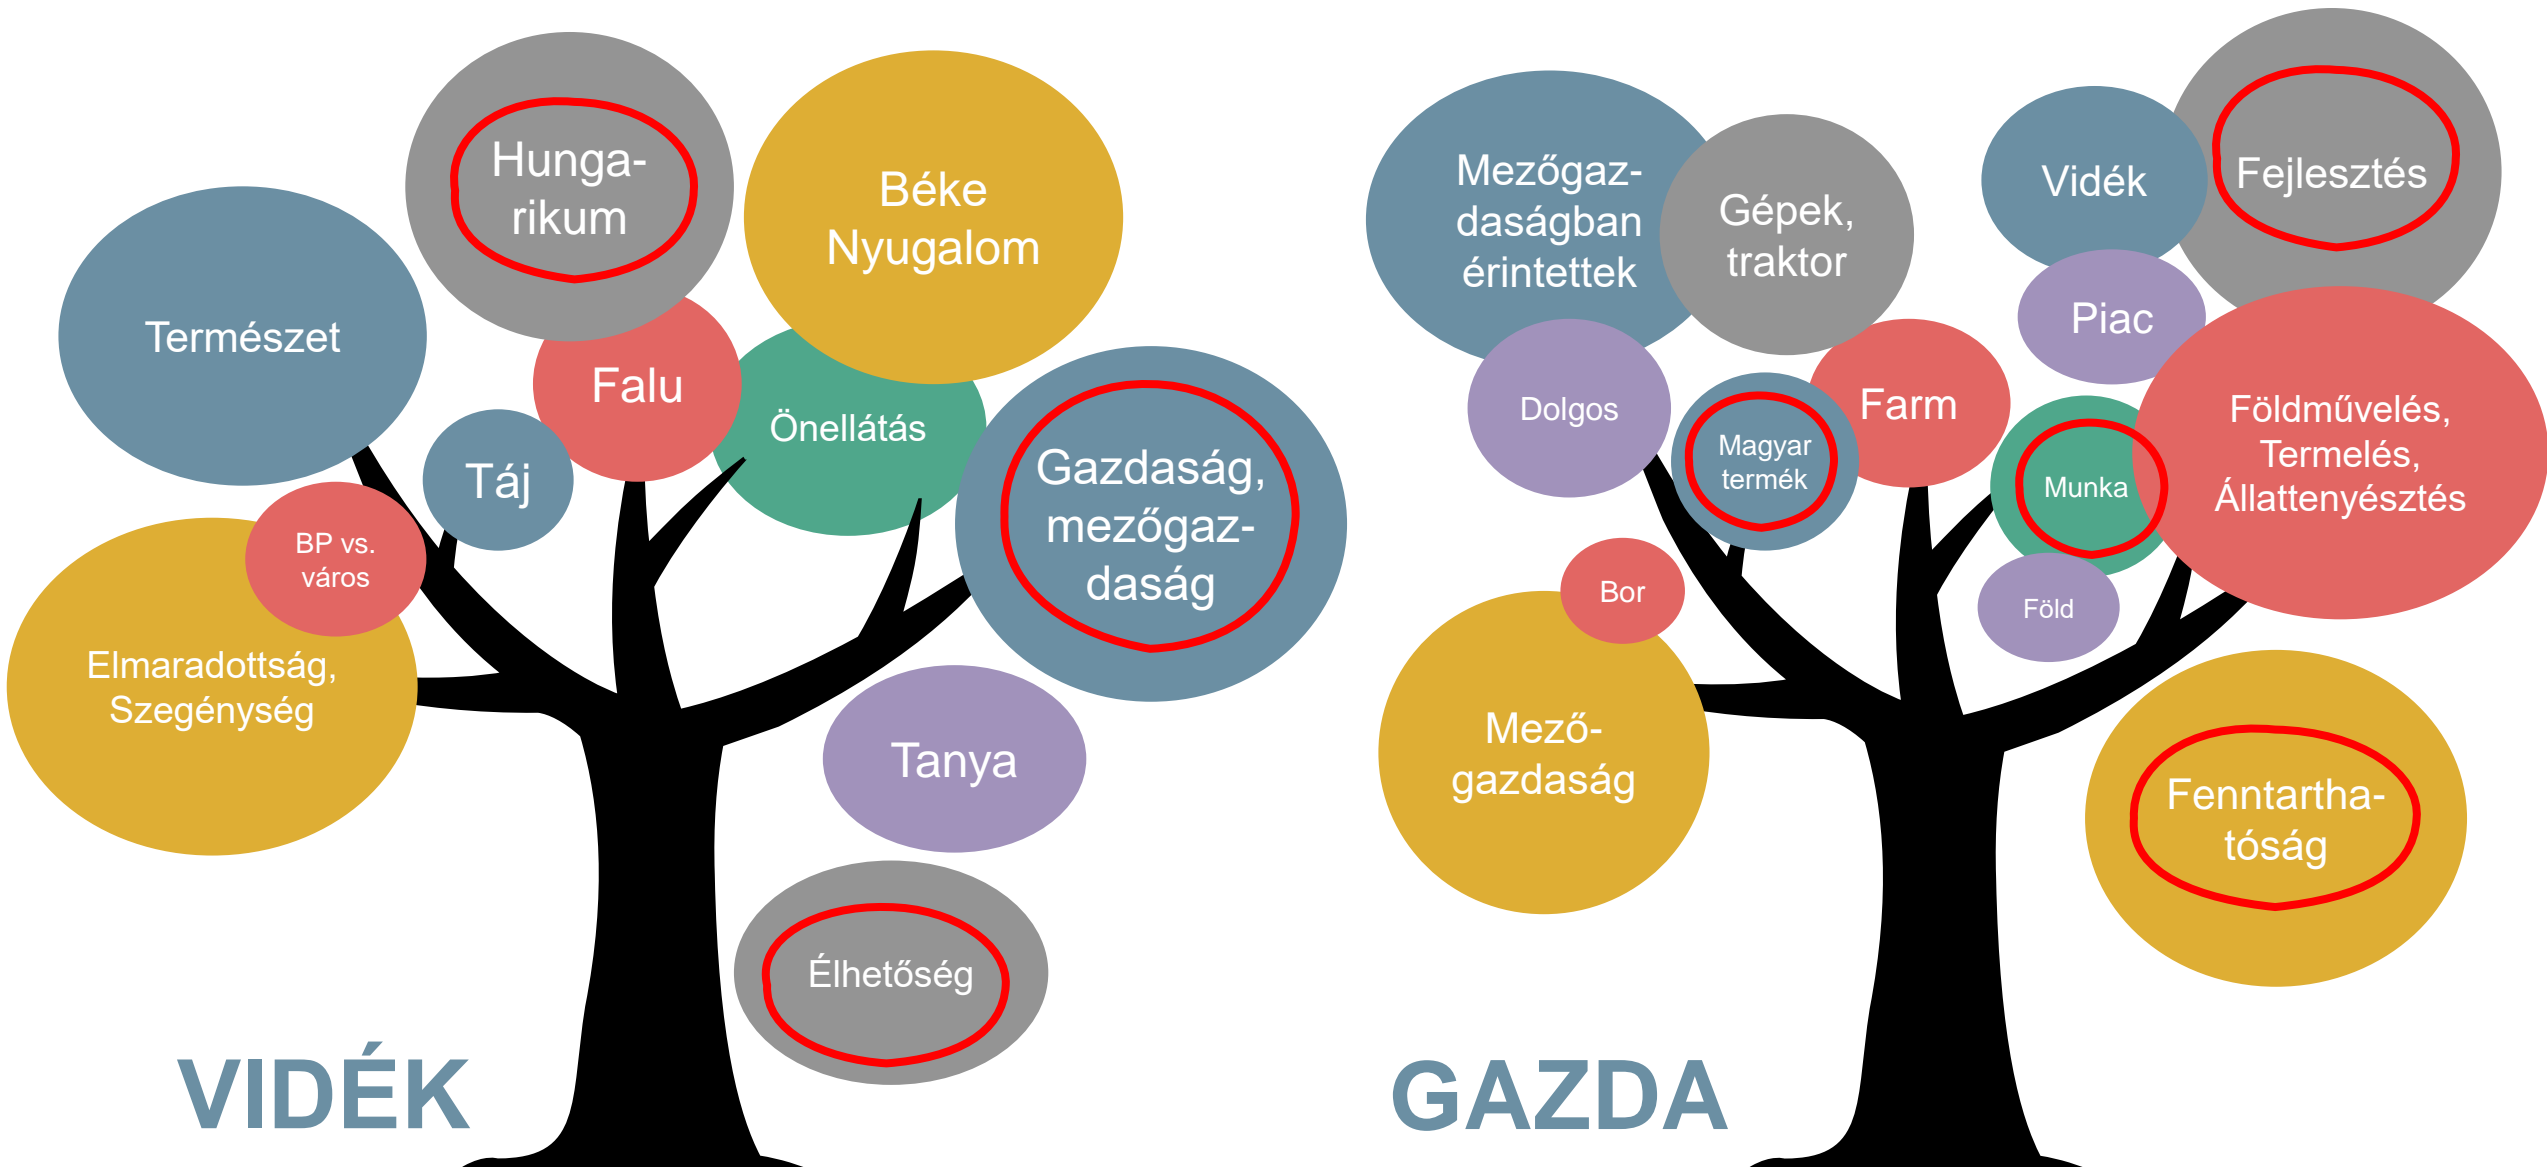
Hungarikum

Béke Nyugalom

Természet

Falu

Önellátás

Táj

Gazdaság, mezőgazdaság

BP vs. város

Elmaradottság, Szegénység

Tanya

Élhetőség

VIDÉK

Mezőgazdaságban érintettek

Gépek, traktor

Vidék

Fejlesztés

Piac

Dolgos

Magyar termék

Farm

Földművelés, Termelés, Állattenyésztés

Munka

Bor

Föld

Mezőgazdaság

Fenntarthatóság

GAZDA